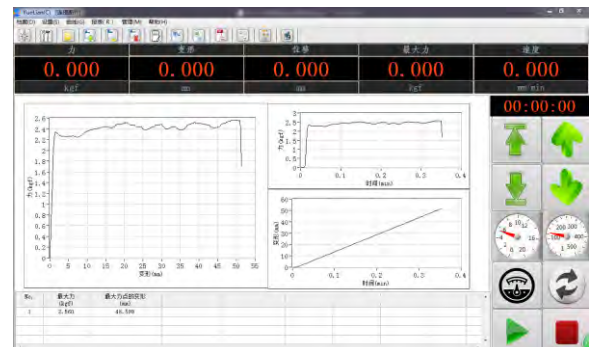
力 变形 位移 最大力 速度

0.000 0.000 0.000 0.000 0.000

kgf mm mm kgf mm/min

00:00:00

2.6
2.4
2.2
2
1.8
1.6
1.4
1.2
1
0.8
0.6
0.4
0.2
0
力(kgf)
0 5 10 15 20 25 30 35 40 45 50 55
变形(mm)

3
2.5
2
1.5
1
0.5
0
力(kgf)
0 0.1 0.2 0.3 0.4
时间(min)

60
50
40
30
20
10
0
变形(mm)
0 0.1 0.2 0.3 0.4
时间(min)

| No. | 最大力 (kgf) | 最大力点的变形 (mm) |
|---|---|---|
| 1 | 2.560 | 46.590 |